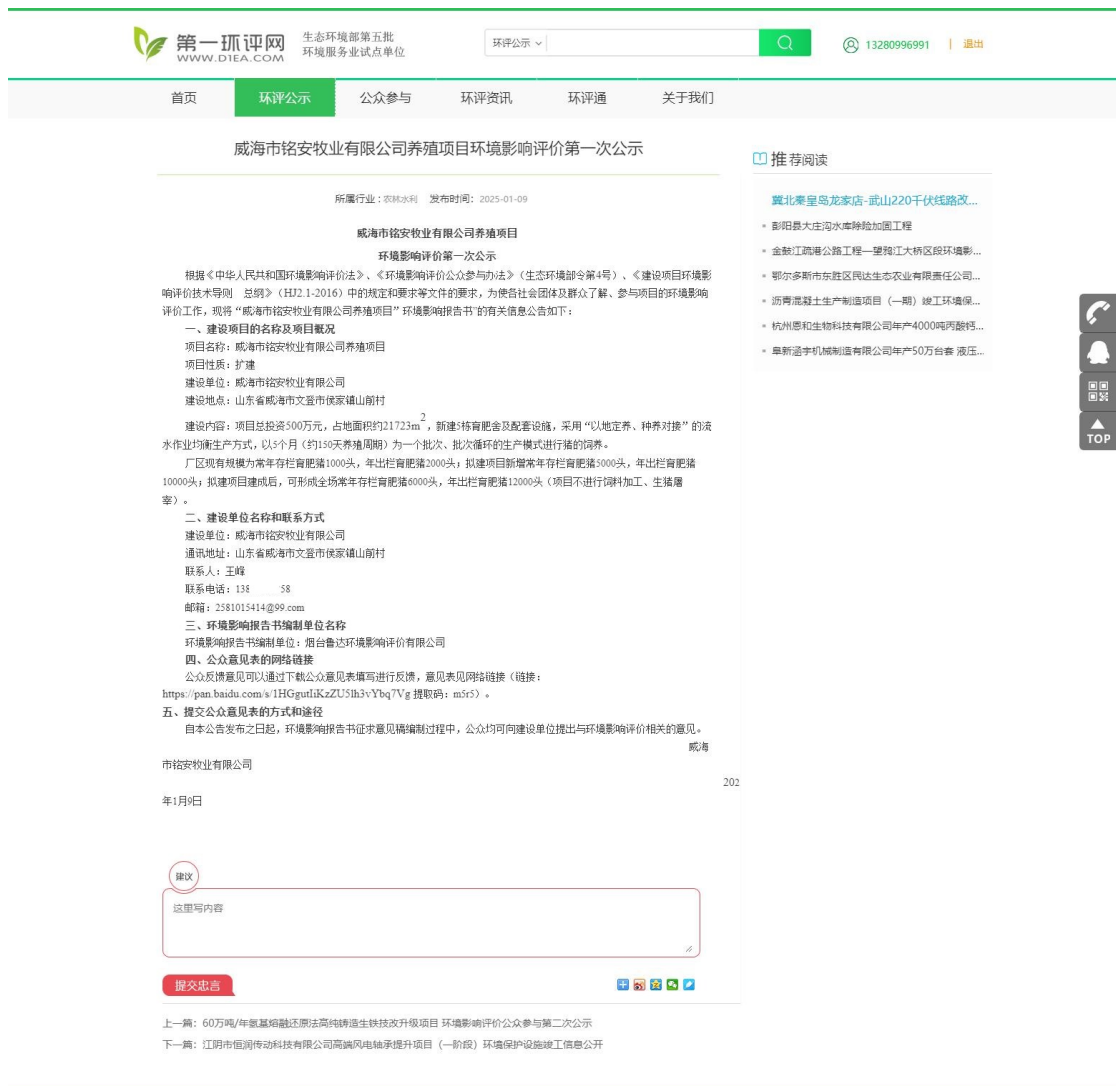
第一环评网
WWW.D1EA.COM
生态环境部第五批
环境服务业试点单位

环评公示

13280996991 | 退出

首页 环评公示 公众参与 环评资讯 环评通 关于我们

威海市铭安牧业有限公司养殖项目环境影响评价第一次公示

所属行业：农林水利 发布时间：2025-01-09

威海市铭安牧业有限公司养殖项目

环境影响评价第一次公示

根据《中华人民共和国环境影响评价法》、《环境影响评价公众参与办法》（生态环境部令第4号）、《建设项目环境影响评价技术导则 总纲》（HJ2.1-2016）中的规定和要求等文件的要求，为使各社会团体及群众了解、参与项目的环境影响评价工作，现将"威海市铭安牧业有限公司养殖项目" 环境影响报告书'的有关信息公告如下：

一、建设项目的名称及项目概况

项目名称：威海市铭安牧业有限公司养殖项目

项目性质：扩建

建设单位：威海市铭安牧业有限公司

建设地点：山东省威海市文登市侯家镇山前村

建设内容：项目总投资500万元，占地面积约21723m$^2$，新建5栋育肥舍及配套设施，采用"以地定养、种养对接"的流水作业均衡生产方式，以5个月（约150天养殖周期）为一个批次、批次循环的生产模式进行猪的饲养。

厂区现有规模为常年存栏育肥猪1000头，年出栏育肥猪2000头；拟建项目新增常年存栏育肥猪5000头，年出栏育肥猪10000头；拟建项目建成后，可形成全场常年存栏育肥猪6000头，年出栏育肥猪12000头（项目不进行饲料加工、生猪屠宰）。

二、建设单位名称和联系方式

建设单位：威海市铭安牧业有限公司

通讯地址：山东省威海市文登市侯家镇山前村

联系人：王峰

联系电话：13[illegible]58

邮箱：2581015414@99.com

三、环境影响报告书编制单位名称

环境影响报告书编制单位：烟台鲁达环境影响评价有限公司

四、公众意见表的网络链接

公众反馈意见可以通过下载公众意见表填写进行反馈，意见表见网络链接（链接：https://pan.baidu.com/s/1HGgutIiKzZU5lh3vYbq7Vg 提取码：m5r5）。

五、提交公众意见表的方式和途径

自本公告发布之日起，环境影响报告书征求意见稿编制过程中，公众均可向建设单位提出与环境影响评价相关的意见。

威海市铭安牧业有限公司

2025年1月9日

建议

这里写内容

提交忠言

上一篇：60万吨/年氨基熔融还原法高纯铸造生铁技改升级项目 环境影响评价公众参与第二次公示

下一篇：江阴市恒润传动科技有限公司高端风电轴承提升项目（一阶段）环境保护设施竣工信息公开

推荐阅读

冀北秦皇岛龙家店-武山220千伏线路改...

彭阳县大庄沟水库除险加固工程

金鼓江疏港公路工程—望海江大桥区段环境影...

鄂尔多斯市东胜区民达生态农业有限责任公司...

沥青混凝土生产制造项目（一期）竣工环境保...

杭州恩和生物科技有限公司年产4000吨丙酸钙...

阜新涵宇机械制造有限公司年产50万台套 液压...

TOP